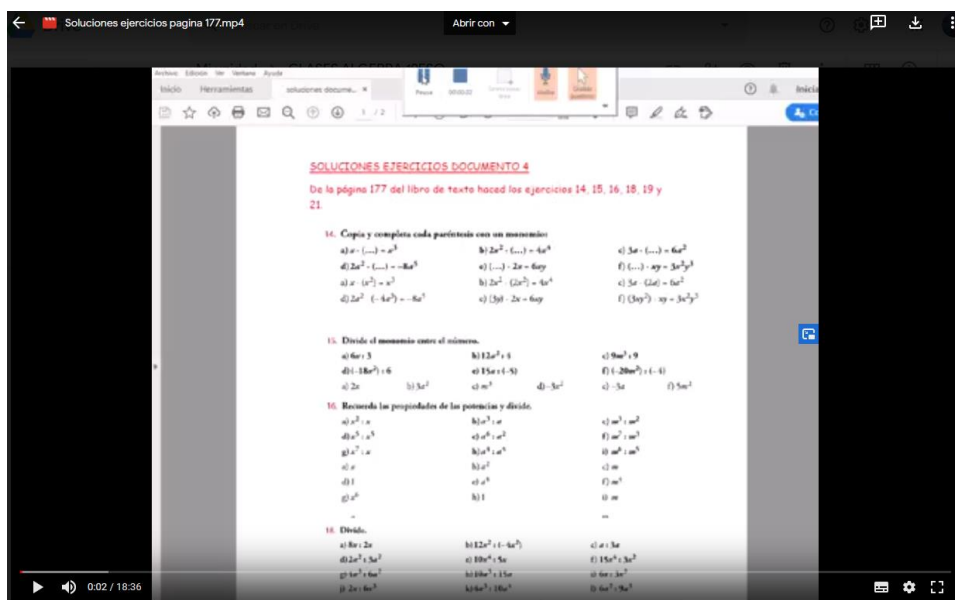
Soluciones ejercicios pagina 177.mp4

Abrir con

Archivo Edición Ver Ventana Ayuda

Inicio Herramientas soluciones docume... ×

1 / 2

Inicia

SOLUCIONES EJERCICIOS DOCUMENTO 4

De la página 177 del libro de texto haced los ejercicios 14, 15, 16, 18, 19 y 21.

14. Copia y completa cada paréntesis con un monomio:

a) $x \cdot (....) = x^3$ b) $2x^2 \cdot (....) = 4x^4$ c) $3x \cdot (....) = 6x^2$

d) $2x^2 \cdot (....) = -8x^5$ e) $(....) \cdot 2x = 6xy$ f) $(....) \cdot xy = 3x^2y^3$

a) $x \cdot (x^2) = x^3$ b) $2x^2 \cdot (2x^2) = 4x^4$ c) $3x \cdot (2x) = 6x^2$

d) $2x^2 \cdot (-4x^3) = -8x^5$ e) $(3y) \cdot 2x = 6xy$ f) $(3xy^2) \cdot xy = 3x^2y^3$

15. Divide el monomio entre el número.

a) $6x : 3$ b) $12x^2 : 4$ c) $9m^2 : 9$

d) $(-18x^2) : 6$ e) $15x : (-5)$ f) $(-20m^2) : (-4)$

a) $2x$ b) $3x^2$ c) $m^2$ d) $-3x^2$ e) $-3x$ f) $5m^2$

16. Recuerda las propiedades de las potencias y divide.

a) $x^2 : x$ b) $x^3 : x$ c) $m^3 : m^2$

d) $x^5 : x^3$ e) $x^6 : x^2$ f) $m^2 : m^2$

g) $x^7 : x$ h) $x^4 : x^3$ i) $m^6 : m^5$

a) $x$ b) $x^2$ c) $m$

d) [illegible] e) $x^4$ f) $m^0$

g) $x^6$ h) 1 i) $m$

18. Divide.

a) $8x : 2x$ b) $12x^2 : (-4x^2)$ c) $x : 3x$

d) $2x^3 : 5x^2$ e) $10x^4 : 5x$ f) $15x^4 : 3x^2$

g) $6x^3 : 6x^2$ h) $10x^4 : 15x$ i) $6x : 3x^2$

j) $2x : 6x^3$ k) $6x^3 : 10x^4$ l) $6x^3 : 9x^3$

0:02 / 18:36